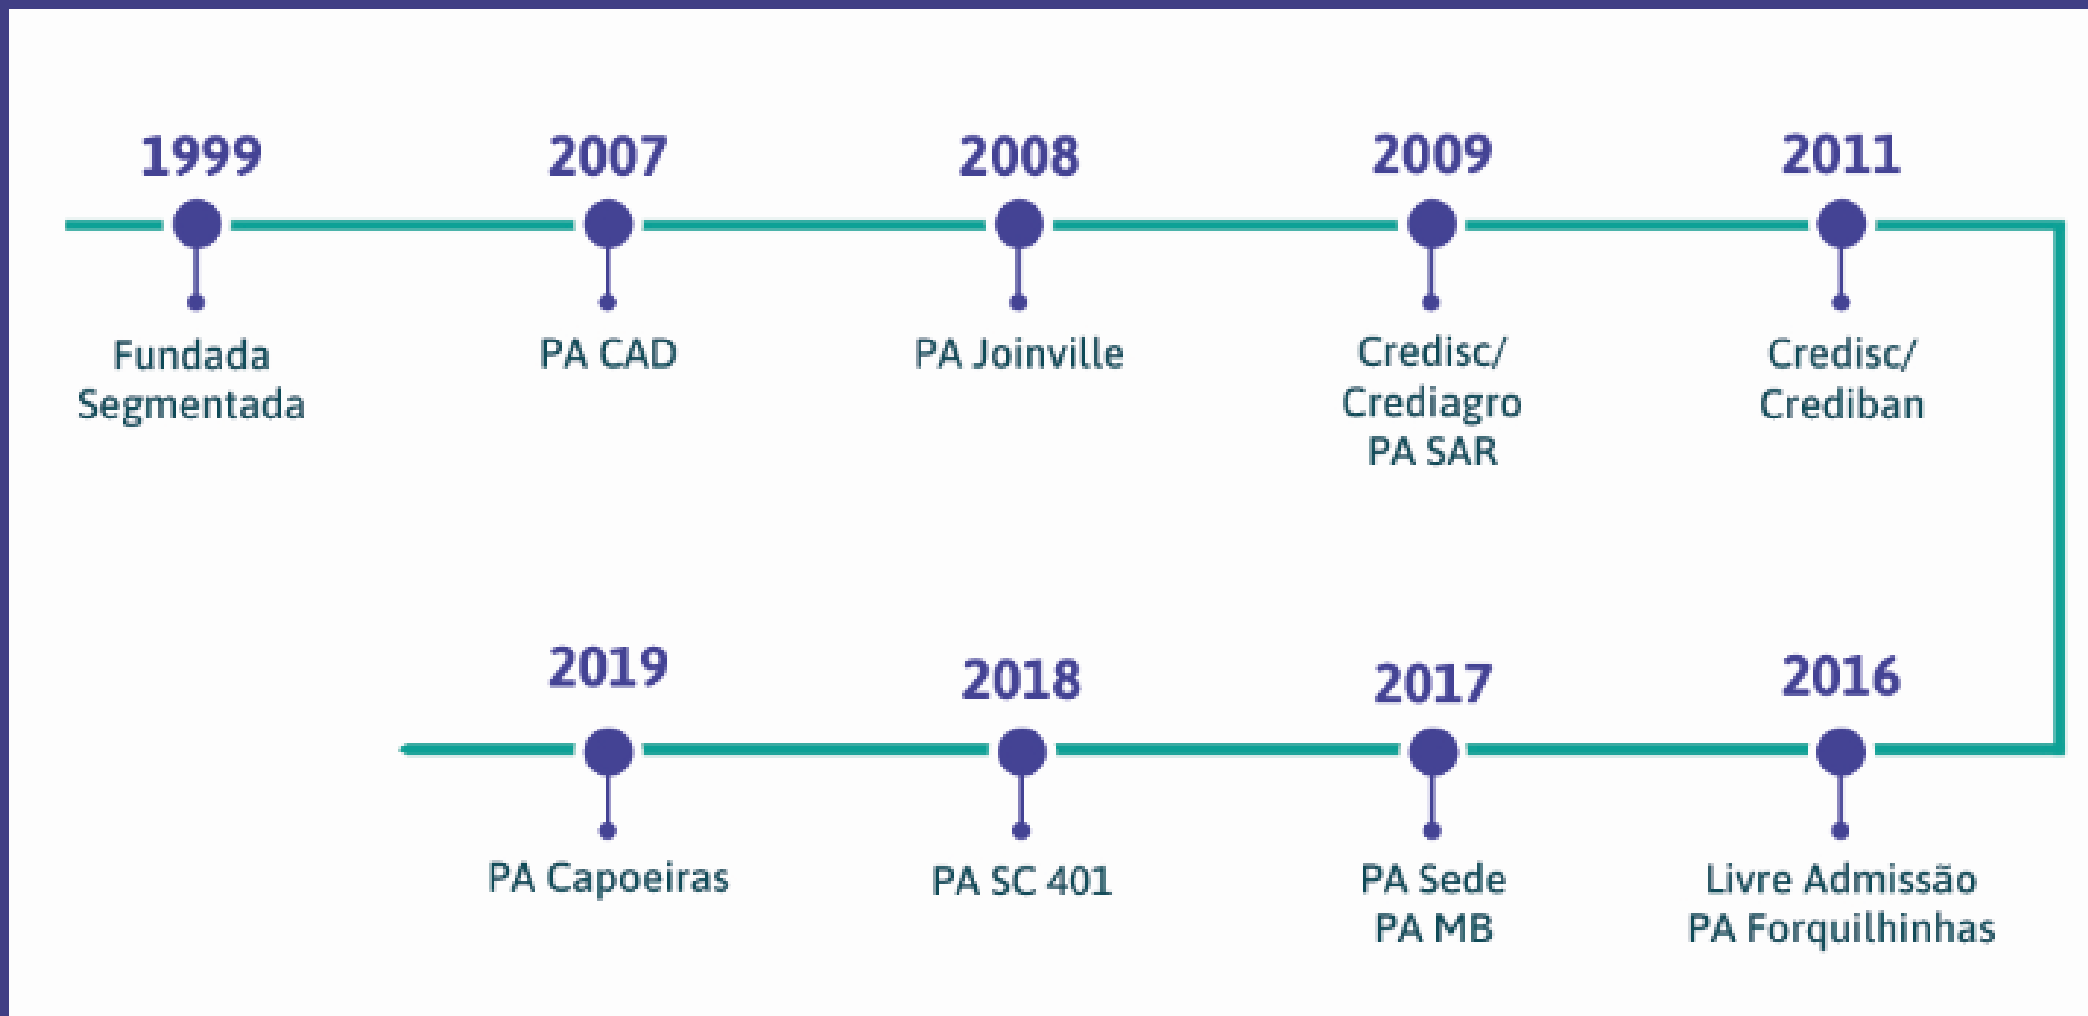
1999
Fundada
Segmentada

2007
PA CAD

2008
PA Joinville

2009
Credisc/
Crediagro
PA SAR

2011
Credisc/
Crediban

2016
Livre Admissão
PA Forquilhinhas

2017
PA Sede
PA MB

2018
PA SC 401

2019
PA Capoeiras